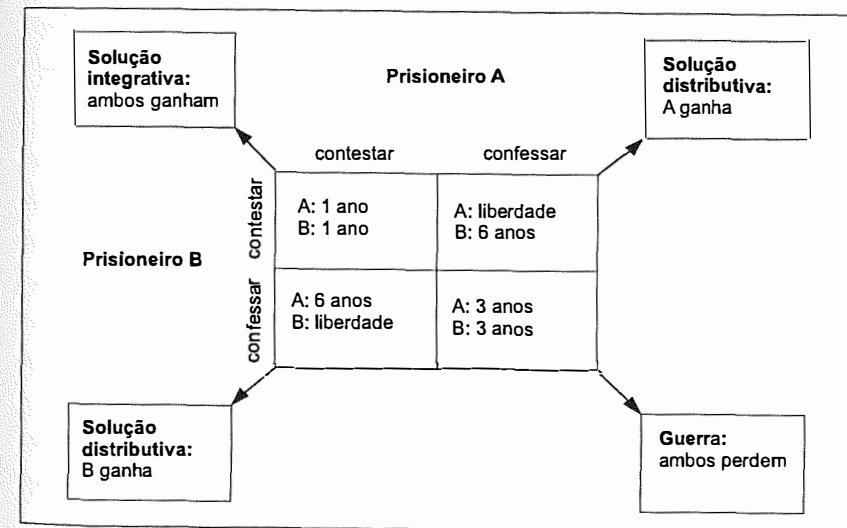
**Solução integrativa:** ambos ganham

Prisioneiro A

**Solução distributiva:** A ganha

Prisioneiro B

| | contestar | confessar |
|---|---|---|
| contestar | A: 1 ano<br>B: 1 ano | A: liberdade<br>B: 6 anos |
| confessar | A: 6 anos<br>B: liberdade | A: 3 anos<br>B: 3 anos |

**Solução distributiva:** B ganha

**Guerra:** ambos perdem